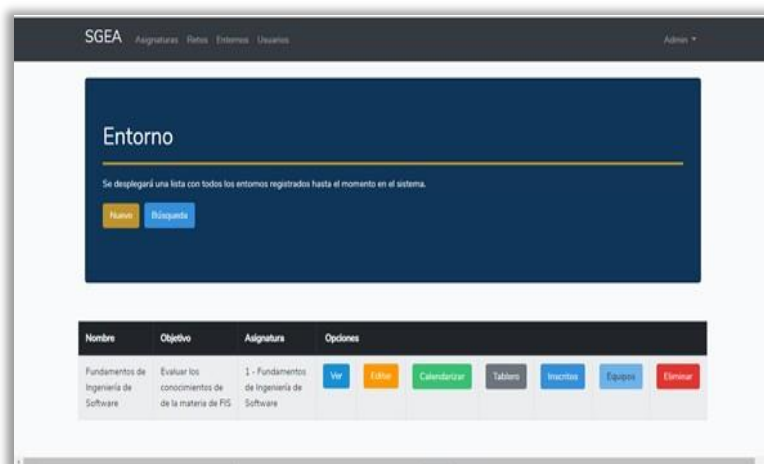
SGEA Asignaturas Retos Entornos Usuarios Admin ▾

Entorno

Se desplegará una lista con todos los entornos registrados hasta el momento en el sistema.

Nuevo Búsqueda

| Nombre | Objetivo | Asignatura | Opciones |
|---|---|---|---|
| Fundamentos de Ingeniería de Software | Evaluar los conocimientos de de la materia de FIS | 1 - Fundamentos de Ingeniería de Software | Ver Editar Calendarizar Tablero Inscritos Equipos Eliminar |